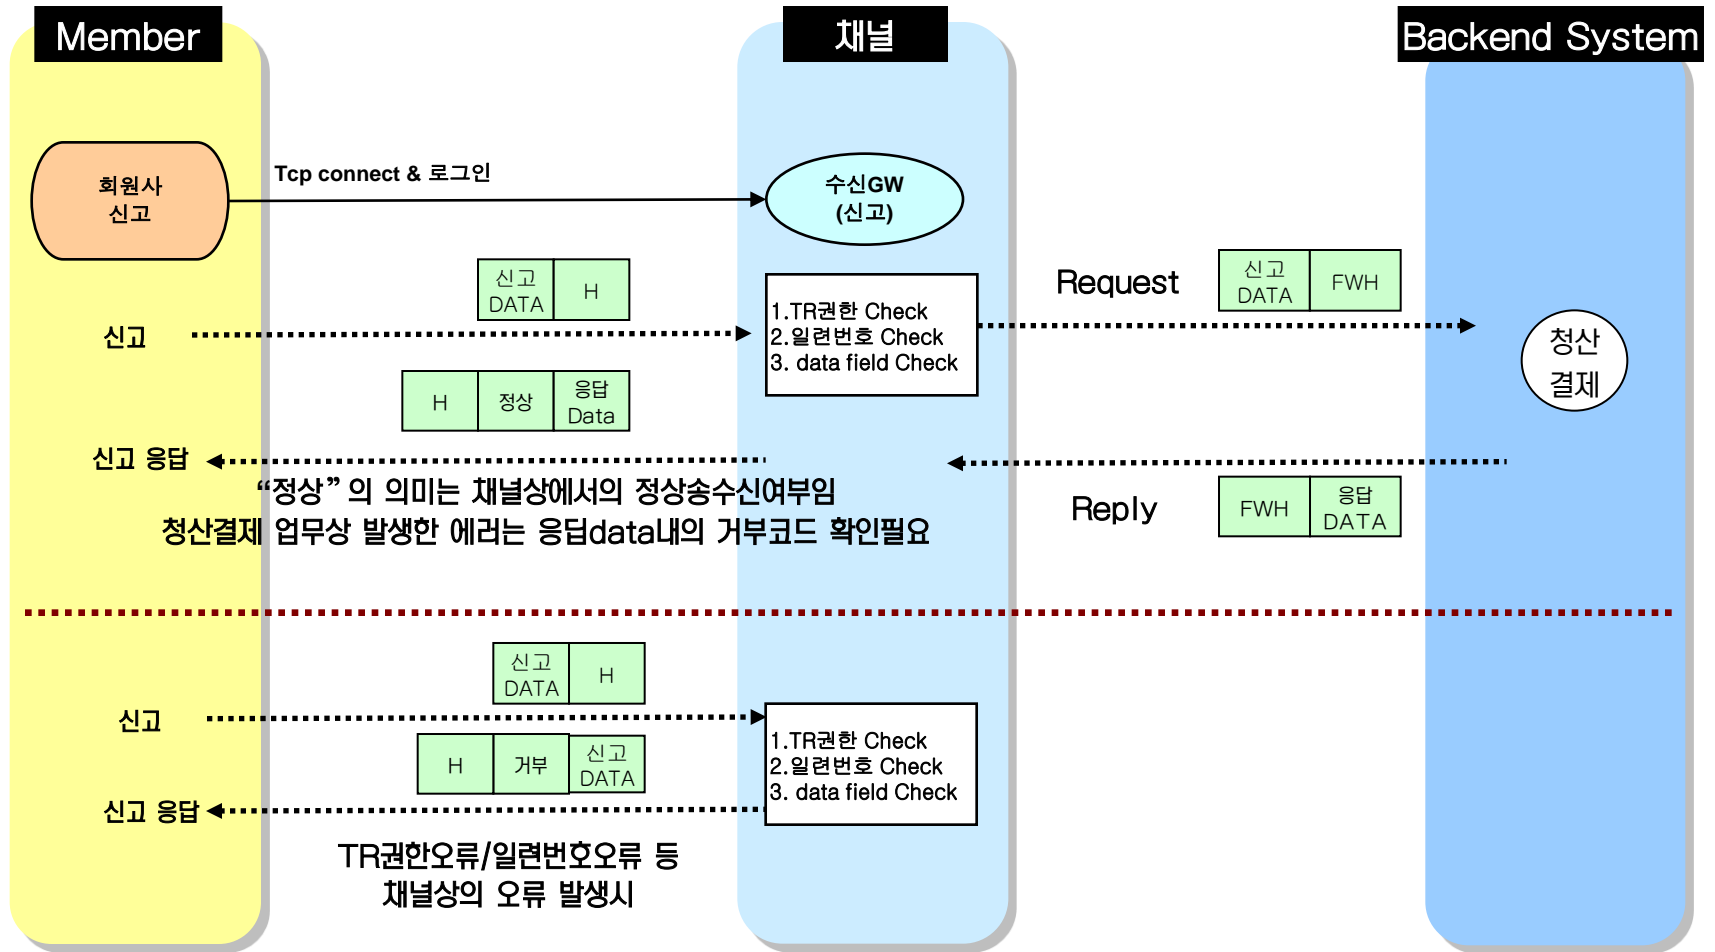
Member

채널

Backend System

회원사
신고

Tcp connect & 로그인

수신GW
(신고)

| 신고 DATA | H |
|---|---|

신고

1.TR권한 Check
2.일련번호 Check
3. data field Check

Request

| 신고 DATA | FWH |
|---|---|

청산
결제

| H | 정상 | 응답 Data |
|---|---|---|

신고 응답

"정상" 의 의미는 채널상에서의 정상송수신여부임
청산결제 업무상 발생한 에러는 응답data내의 거부코드 확인필요

Reply

| FWH | 응답 DATA |
|---|---|

| 신고 DATA | H |
|---|---|

신고

| H | 거부 | 신고 DATA |
|---|---|---|

1.TR권한 Check
2.일련번호 Check
3. data field Check

신고 응답

TR권한오류/일련번호오류 등
채널상의 오류 발생시